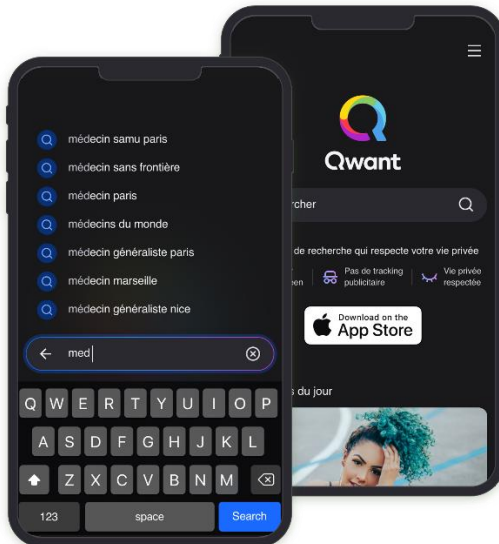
médecin samu paris
médecin sans frontière
médecin paris
médecins du monde
médecin généraliste paris
médecin marseille
médecin généraliste nice

med

Q W E R T Y U I O P
A S D F G H J K L
Z X C V B N M
123
space
Search

Qwant

rcher

de recherche qui respecte votre vie privée

Pas de tracking publicitaire

Vie privée respectée

Download on the
App Store

s du jour